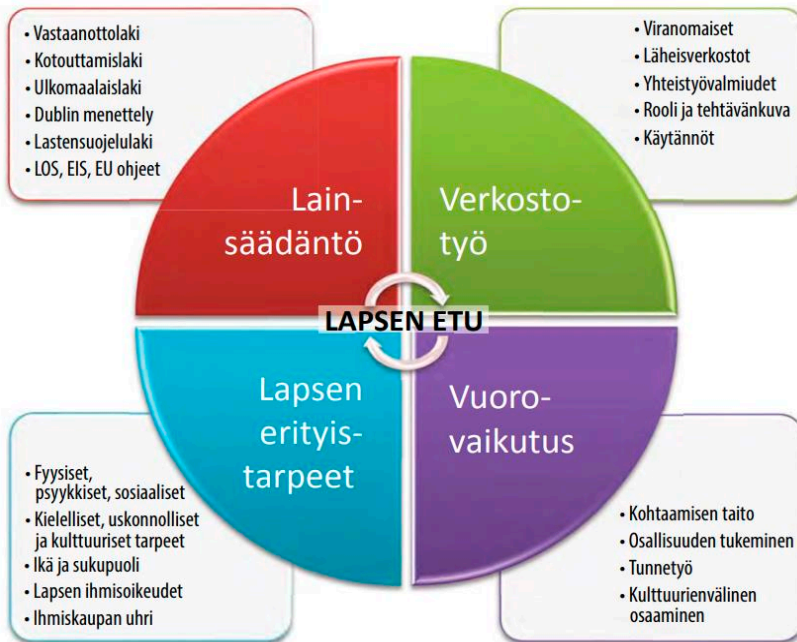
• Vastaanottolaki
• Kotouttamislaki
• Ulkomaalaislaki
• Dublin menettely
• Lastensuojelulaki
• LOS, EIS, EU ohjeet

• Viranomaiset
• Läheisverkostot
• Yhteistyövalmiudet
• Rooli ja tehtävänkuva
• Käytännöt

Lainsäädäntö

Verkostotyö

LAPSEN ETU

Lapsen erityistarpeet

Vuorovaikutus

• Fyysiset, psyykkiset, sosiaaliset
• Kielelliset, uskonnolliset ja kulttuuriset tarpeet
• Ikä ja sukupuoli
• Lapsen ihmisoikeudet
• Ihmiskaupan uhri

• Kohtaamisen taito
• Osallisuuden tukeminen
• Tunnetyö
• Kulttuurienvälinen osaaminen